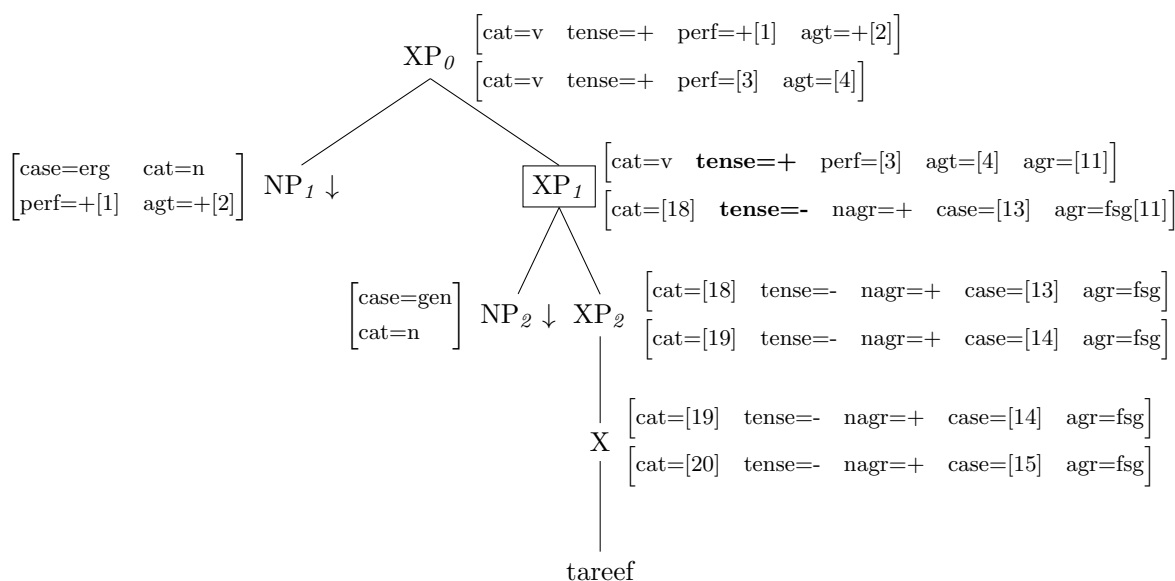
XP$_0$ $\begin{bmatrix}\text{cat=v} & \text{tense=+} & \text{perf=+[1]} & \text{agt=+[2]}\end{bmatrix}$
$\begin{bmatrix}\text{cat=v} & \text{tense=+} & \text{perf=[3]} & \text{agt=[4]}\end{bmatrix}$

$\begin{bmatrix}\text{case=erg} & \text{cat=n} \\ \text{perf=+[1]} & \text{agt=+[2]}\end{bmatrix}$ NP$_1$ ↓

XP$_1$ $\begin{bmatrix}\text{cat=v} & \textbf{tense=+} & \text{perf=[3]} & \text{agt=[4]} & \text{agr=[11]}\end{bmatrix}$
$\begin{bmatrix}\text{cat=[18]} & \textbf{tense=-} & \text{nagr=+} & \text{case=[13]} & \text{agr=fsg[11]}\end{bmatrix}$

$\begin{bmatrix}\text{case=gen} \\ \text{cat=n}\end{bmatrix}$ NP$_2$ ↓

XP$_2$ $\begin{bmatrix}\text{cat=[18]} & \text{tense=-} & \text{nagr=+} & \text{case=[13]} & \text{agr=fsg}\end{bmatrix}$
$\begin{bmatrix}\text{cat=[19]} & \text{tense=-} & \text{nagr=+} & \text{case=[14]} & \text{agr=fsg}\end{bmatrix}$

X $\begin{bmatrix}\text{cat=[19]} & \text{tense=-} & \text{nagr=+} & \text{case=[14]} & \text{agr=fsg}\end{bmatrix}$
$\begin{bmatrix}\text{cat=[20]} & \text{tense=-} & \text{nagr=+} & \text{case=[15]} & \text{agr=fsg}\end{bmatrix}$

tareef